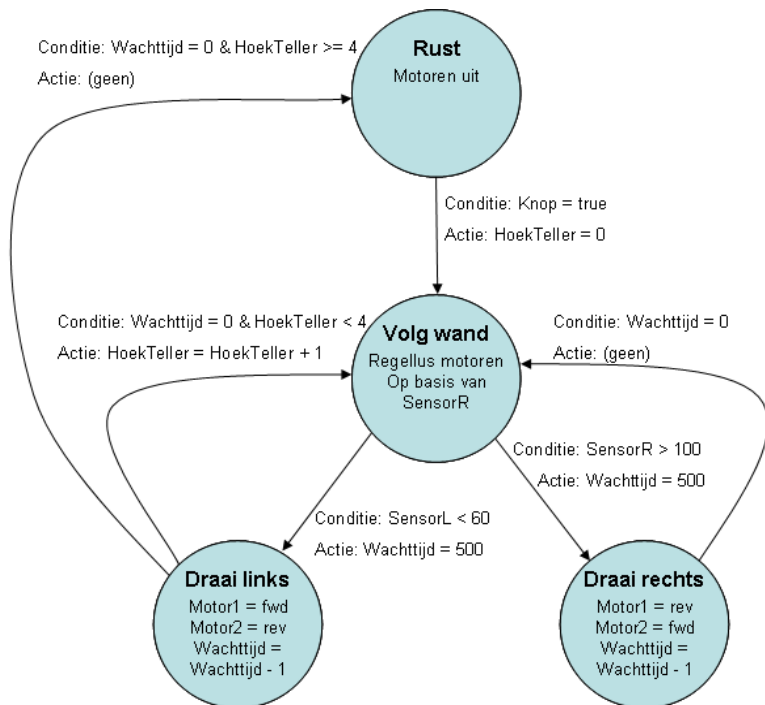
Conditie: Wachttijd = 0 & HoekTeller >= 4
Actie: (geen)

**Rust**
Motoren uit

Conditie: Knop = true
Actie: HoekTeller = 0

Conditie: Wachttijd = 0 & HoekTeller < 4
Actie: HoekTeller = HoekTeller + 1

**Volg wand**
Regellus motoren
Op basis van
SensorR

Conditie: Wachttijd = 0
Actie: (geen)

Conditie: SensorR > 100
Actie: Wachttijd = 500

Conditie: SensorL < 60
Actie: Wachttijd = 500

**Draai links**
Motor1 = fwd
Motor2 = rev
Wachttijd =
Wachttijd - 1

**Draai rechts**
Motor1 = rev
Motor2 = fwd
Wachttijd =
Wachttijd - 1